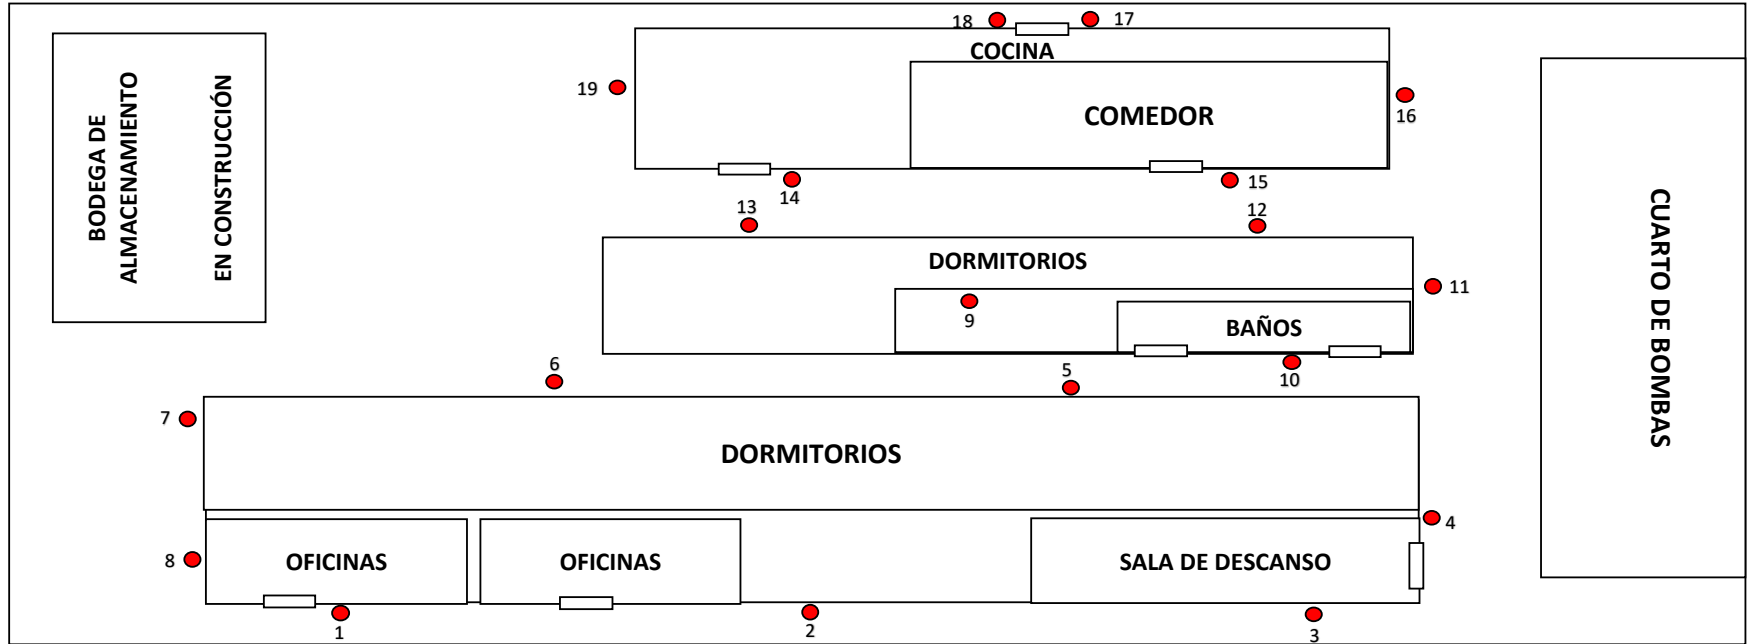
BODEGA DE ALMACENAMIENTO

EN CONSTRUCCIÓN

18 17

COCINA

19

COMEDOR

16

14

15

13

12

DORMITORIOS

11

9

BAÑOS

6

5

10

7

DORMITORIOS

CUARTO DE BOMBAS

4

8

OFICINAS

OFICINAS

SALA DE DESCANSO

1

2

3